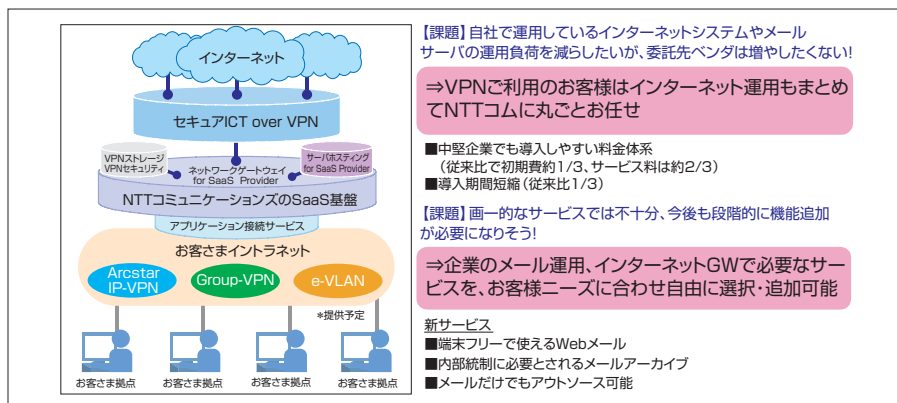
インターネット

セキュアICT over VPN

VPNストレージ
VPNセキュリティ

ネットワークゲートウェイ
for SaaS Provider

サーバホスティング
for SaaS Provider

NTTコミュニケーションズのSaaS基盤

アプリケーション接続サービス

お客さまイントラネット

Arcstar IP-VPN

Group-VPN

e-VLAN

*提供予定

お客さま拠点

お客さま拠点

お客さま拠点

お客さま拠点

【課題】自社で運用しているインターネットシステムやメールサーバの運用負荷を減らしたいが、委託先ベンダは増やしたくない!

⇒VPNご利用のお客様はインターネット運用もまとめてNTTコムに丸ごとお任せ

■中堅企業でも導入しやすい料金体系
（従来比で初期費約1/3、サービス料は約2/3）
■導入期間短縮（従来比1/3）

【課題】画一的なサービスでは不十分、今後も段階的に機能追加が必要になりそう!

⇒企業のメール運用、インターネットGWで必要なサービスを、お客様ニーズに合わせ自由に選択・追加可能

新サービス
■端末フリーで使えるWebメール
■内部統制に必要とされるメールアーカイブ
■メールだけでもアウトソース可能